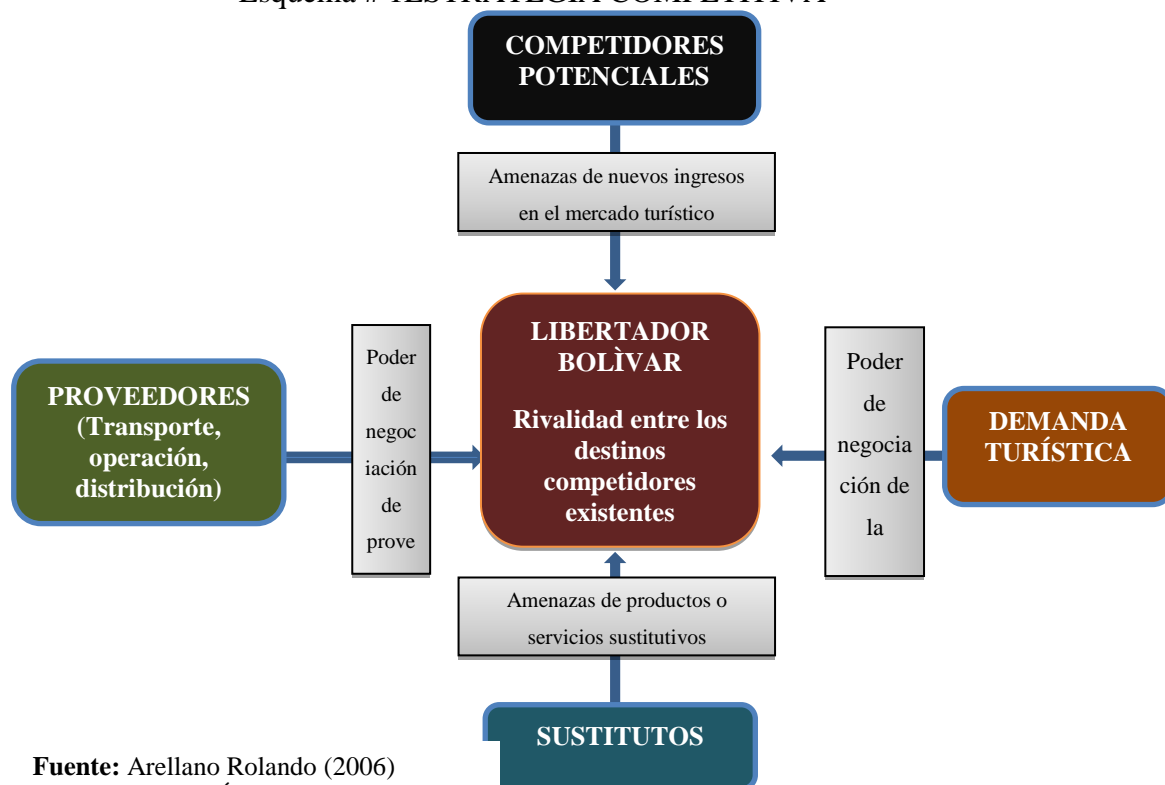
Esquema # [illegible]ESTRATEGIA COMPETITIVA

COMPETIDORES POTENCIALES

Amenazas de nuevos ingresos en el mercado turístico

PROVEEDORES (Transporte, operación, distribución)

Poder de negociación de prove

LIBERTADOR BOLÌVAR

Rivalidad entre los destinos competidores existentes

Poder de negociación de la

DEMANDA TURÍSTICA

Amenazas de productos o servicios sustitutivos

SUSTITUTOS

Fuente: Arellano Rolando (2006)